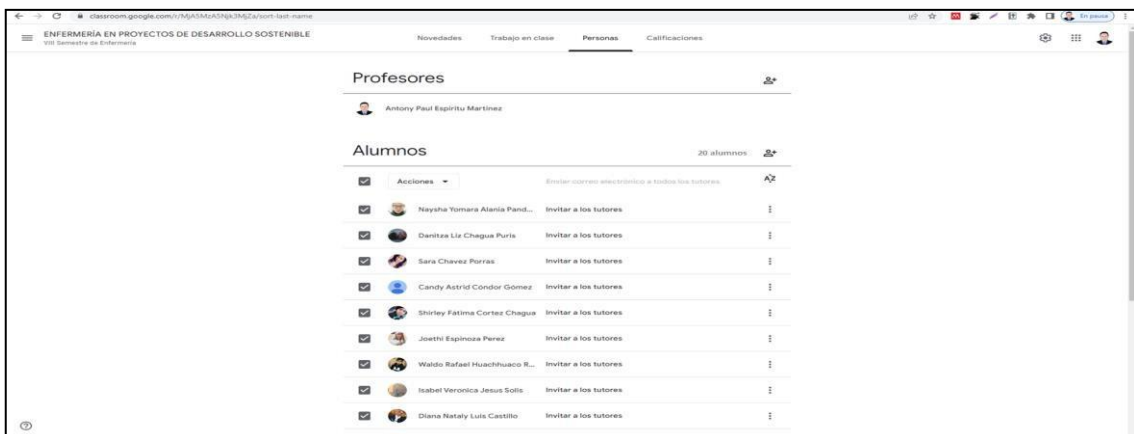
classroom.google.com/r/MjA5McA5Njk3MjZa/sort-last-name

En pausa

ENFERMERÍA EN PROYECTOS DE DESARROLLO SOSTENIBLE
VIII Semestre de Enfermería

Novedades Trabajo en clase Personas Calificaciones

Profesores

Antony Paul Espiritu Martinez

Alumnos

20 alumnos

Acciones

Enviar correo electrónico a todos los tutores

Naysha Yomara Alania Pand... Invitar a los tutores

Danitza Liz Chagua Puris Invitar a los tutores

Sara Chavez Porras Invitar a los tutores

Candy Astrid Condor Gomez Invitar a los tutores

Shirley Fatima Cortez Chagua Invitar a los tutores

Joethi Espinoza Perez Invitar a los tutores

Waldo Rafael Huachhuaco R... Invitar a los tutores

Isabel Veronica Jesus Solis Invitar a los tutores

Diana Nataly Luis Castillo Invitar a los tutores